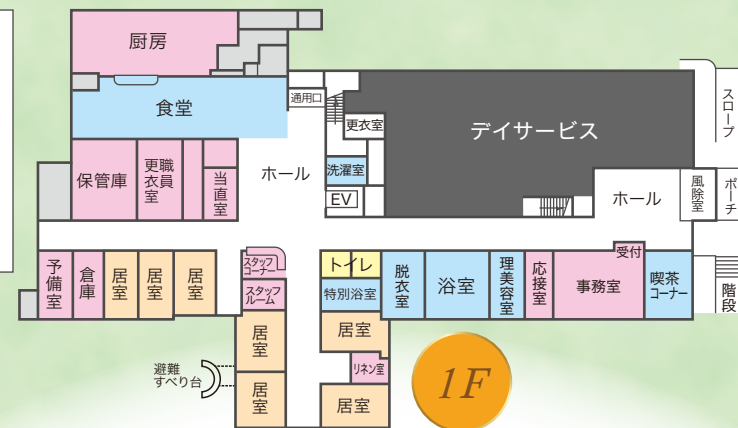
厨房

食堂

通用口

更衣室

デイサービス

スロープ

保管庫

更職衣員室

当直室

ホール

洗濯室

EV

ホール

風除室

ポーチ

予備室

倉庫

居室

居室

居室

スタッフコーナー

スタッフルーム

トイレ

特別浴室

脱衣室

浴室

理美容室

応接室

受付

事務室

喫茶コーナー

階段

居室

居室

リネン室

避難すべり台

居室

居室

1F